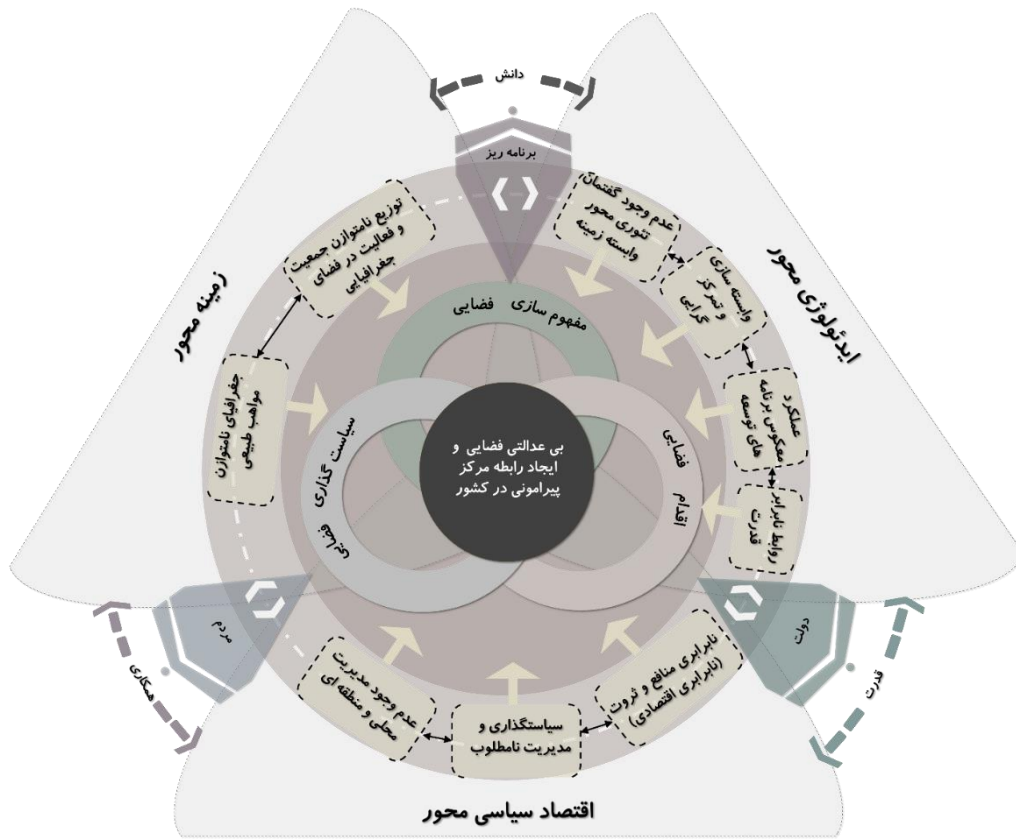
دانش

برنامه ریز

ایدئولوژی محور

زمینه محور

عدم وجود گفتمان تئوری محور وابسته زمینه

توزیع ناموزن جمعیت و فعالیت در فضای جغرافیایی

وابسته سازی و تمرکز گرایی

مفهوم سازی فضایی

جغرافیای ناموزن مواهب طبیعی

عملکرد معکوس برنامه های توسعه

سیاست گذاری فضایی

بی عدالتی فضایی و ایجاد رابطه مرکز پیرامونی در کشور

اقدام فضایی

روابط نابرابر قدرت

مردم

دولت

همکاری

قدرت

عدم وجود مدیریت محلی و منطقه ای

سیاستگذاری و مدیریت نامطلوب

نابرابری منافع و ثروت (نابرابری اقتصادی)

اقتصاد سیاسی محور